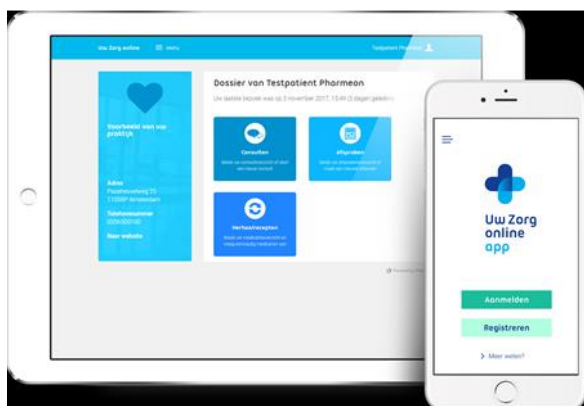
Uw Zorg online ☰ Menu

Testpatient Pharmeon

Voorbeeld van uw praktijk

Adres
Pacetheweg 23
1135BP Amsterdam

Telefoonnummer
0205 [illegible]

Naar website

Dossier van Testpatient Pharmeon

Uw laatste bezoek was op 2 november 2017, 15:49 (2 dagen geleden)

Consulten
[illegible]

Afspraken
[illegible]

Herhaalrecepten
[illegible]

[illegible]

Uw Zorg online app

Aanmelden

Registreren

> Meer weten?